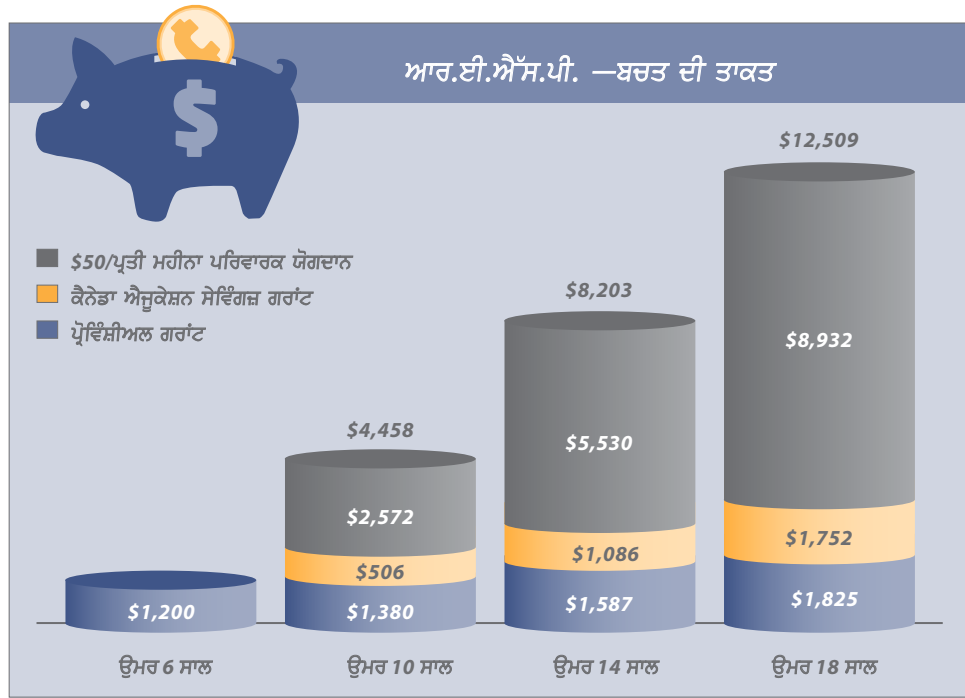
ਆਰ.ਈ.ਐੱਸ.ਪੀ. —ਬਚਤ ਦੀ ਤਾਕਤ

$50/ਪ੍ਰਤੀ ਮਹੀਨਾ ਪਰਿਵਾਰਕ ਯੋਗਦਾਨ
ਕੈਨੇਡਾ ਐਜੂਕੇਸ਼ਨ ਸੇਵਿੰਗਜ਼ ਗਰਾਂਟ
ਪ੍ਰੋਵਿੰਸ਼ੀਅਲ ਗਰਾਂਟ

$12,509
$8,932
$1,752
$1,825

$8,203
$5,530
$1,086
$1,587

$4,458
$2,572
$506
$1,380

$1,200

ਉਮਰ 6 ਸਾਲ
ਉਮਰ 10 ਸਾਲ
ਉਮਰ 14 ਸਾਲ
ਉਮਰ 18 ਸਾਲ